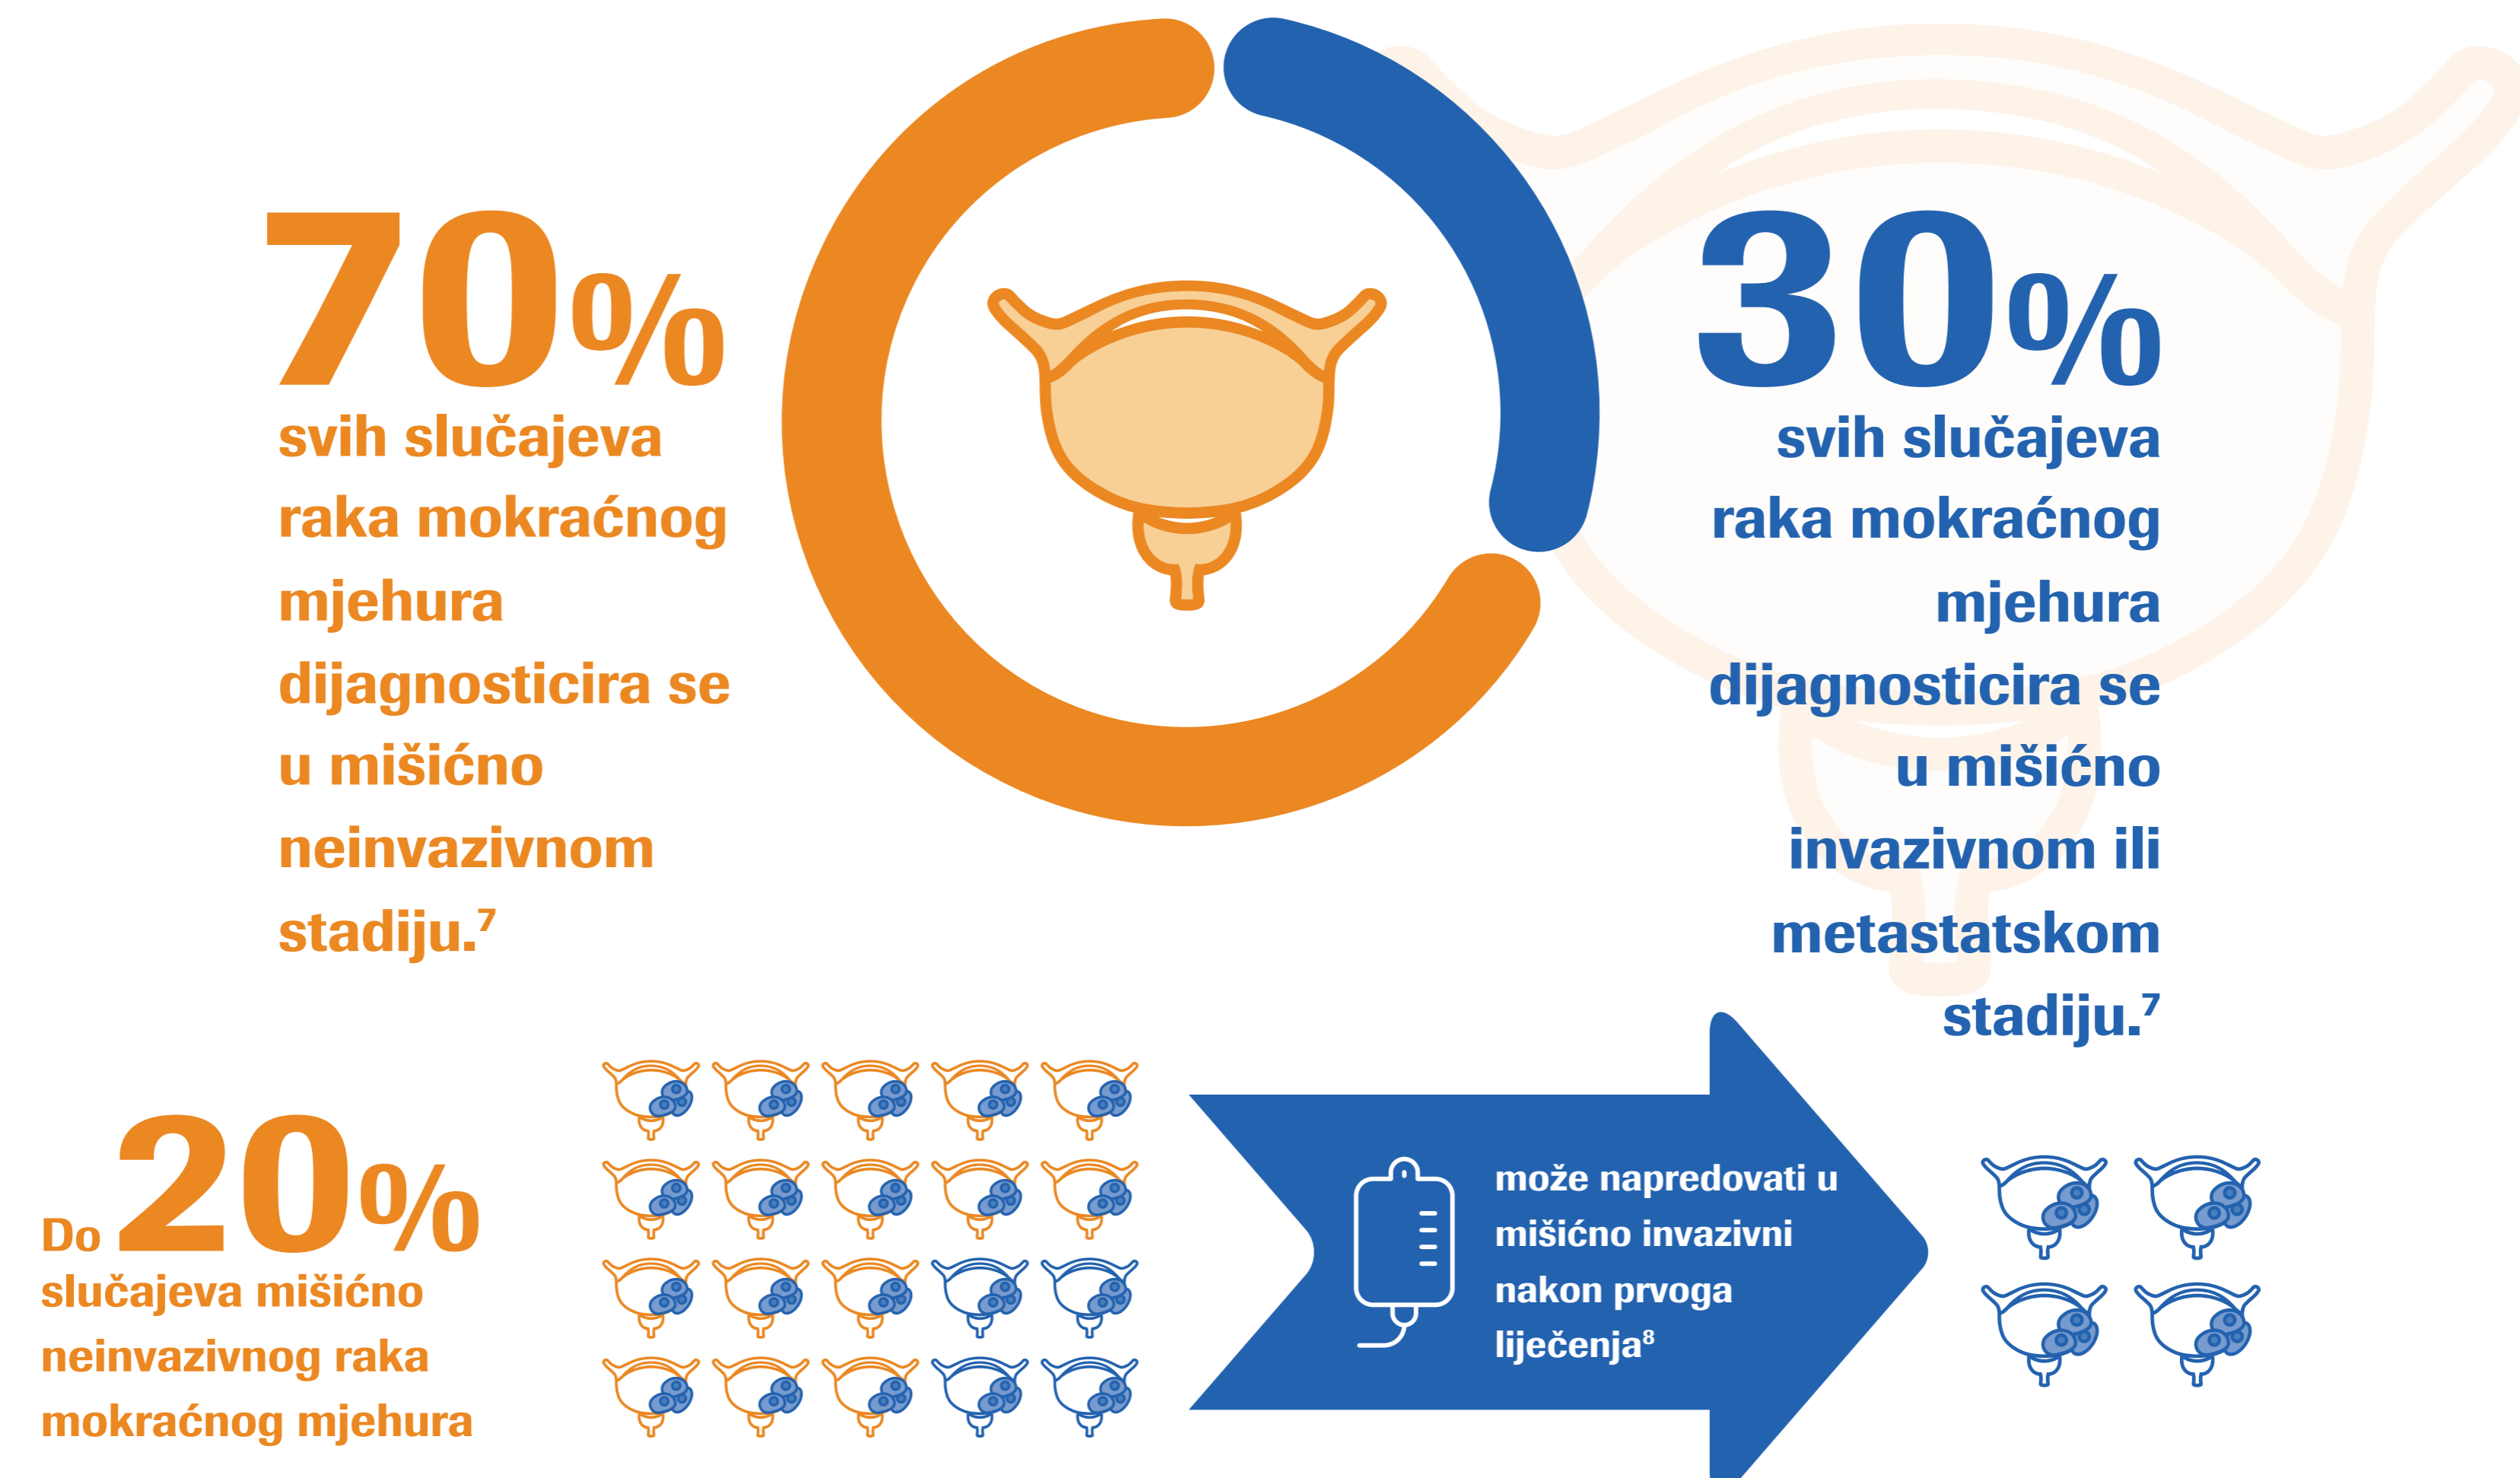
70%
svih slučajeva raka mokraćnog mjehura dijagnosticira se u mišićno neinvazivnom stadiju.$^7$

30%
svih slučajeva raka mokraćnog mjehura dijagnosticira se u mišićno invazivnom ili metastatskom stadiju.$^7$

Do 20%
slučajeva mišićno neinvazivnog raka mokraćnog mjehura

može napredovati u mišićno invazivni nakon prvoga liječenja$^8$